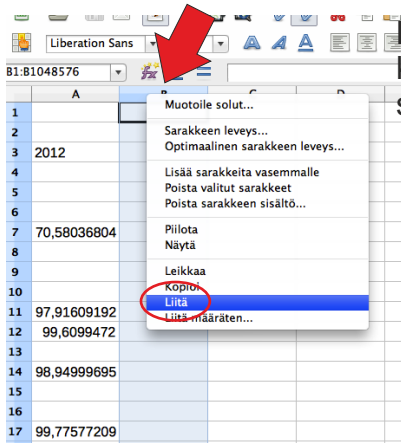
Liberation Sans

B1:B1048576

A
B
C
D

1
2
3 2012
4
5
6
7 70,58036804
8
9
10
11 97,91609192
12 99,6099472
13
14 98,94999695
15
16
17 99,77577209
18

Muotoile solut...

Sarakkeen leveys...
Optimaalinen sarakkeen leveys...

Lisää sarakkeita vasemmalle
Poista valitut sarakkeet
Poista sarakkeen sisältö...

Piilota
Näytä

Leikkaa
Kopioi
Liitä
Liitä määräten...